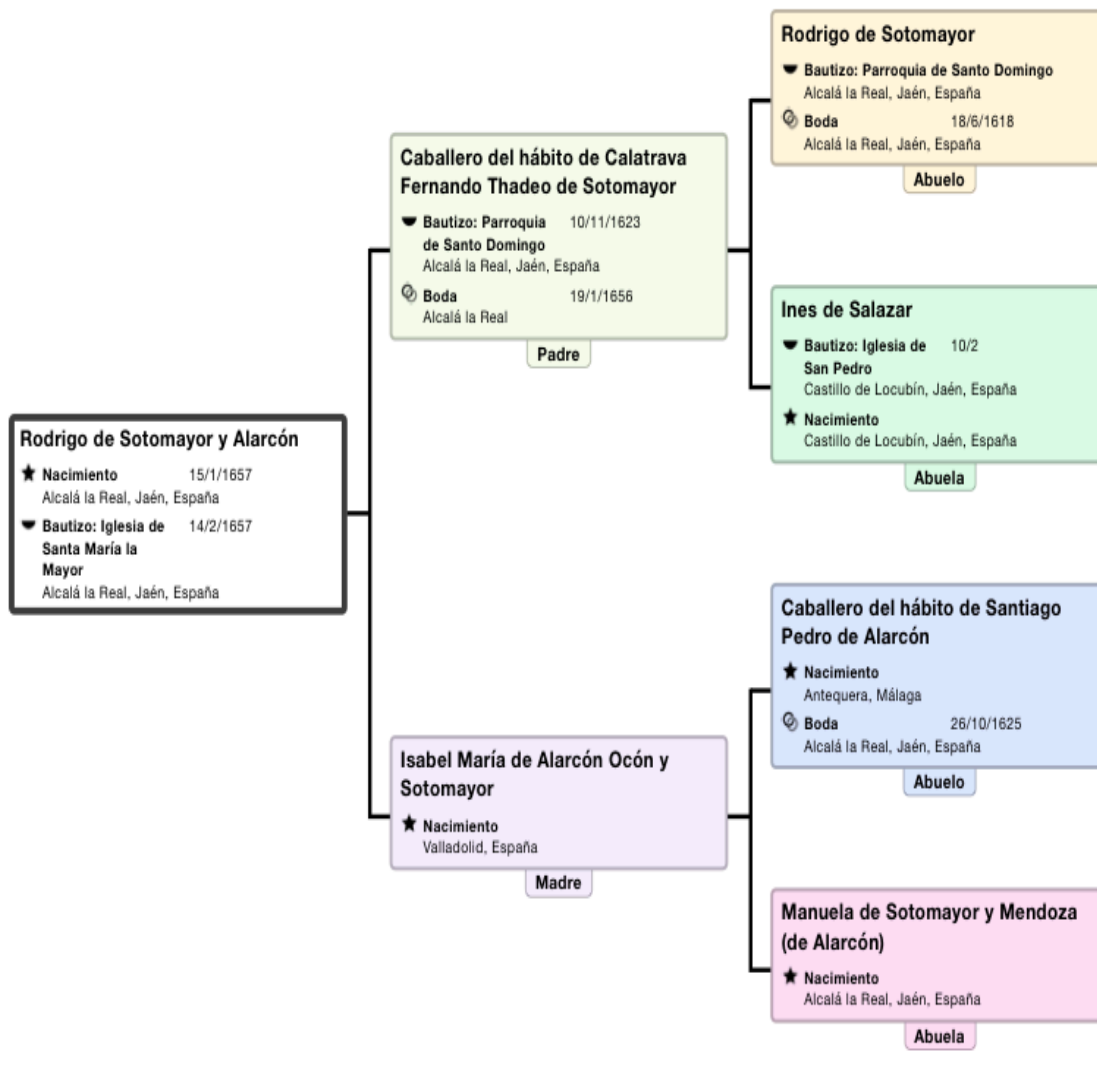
Rodrigo de Sotomayor y Alarcón
Nacimiento 15/1/1657
Alcalá la Real, Jaén, España
Bautizo: Iglesia de Santa María la Mayor 14/2/1657
Alcalá la Real, Jaén, España

Caballero del hábito de Calatrava Fernando Thadeo de Sotomayor
Bautizo: Parroquia de Santo Domingo 10/11/1623
Alcalá la Real, Jaén, España
Boda 19/1/1656
Alcalá la Real
Padre

Isabel María de Alarcón Ocón y Sotomayor
Nacimiento
Valladolid, España
Madre

Rodrigo de Sotomayor
Bautizo: Parroquia de Santo Domingo
Alcalá la Real, Jaén, España
Boda 18/6/1618
Alcalá la Real, Jaén, España
Abuelo

Ines de Salazar
Bautizo: Iglesia de San Pedro 10/2
Castillo de Locubín, Jaén, España
Nacimiento
Castillo de Locubín, Jaén, España
Abuela

Caballero del hábito de Santiago Pedro de Alarcón
Nacimiento
Antequera, Málaga
Boda 26/10/1625
Alcalá la Real, Jaén, España
Abuelo

Manuela de Sotomayor y Mendoza (de Alarcón)
Nacimiento
Alcalá la Real, Jaén, España
Abuela